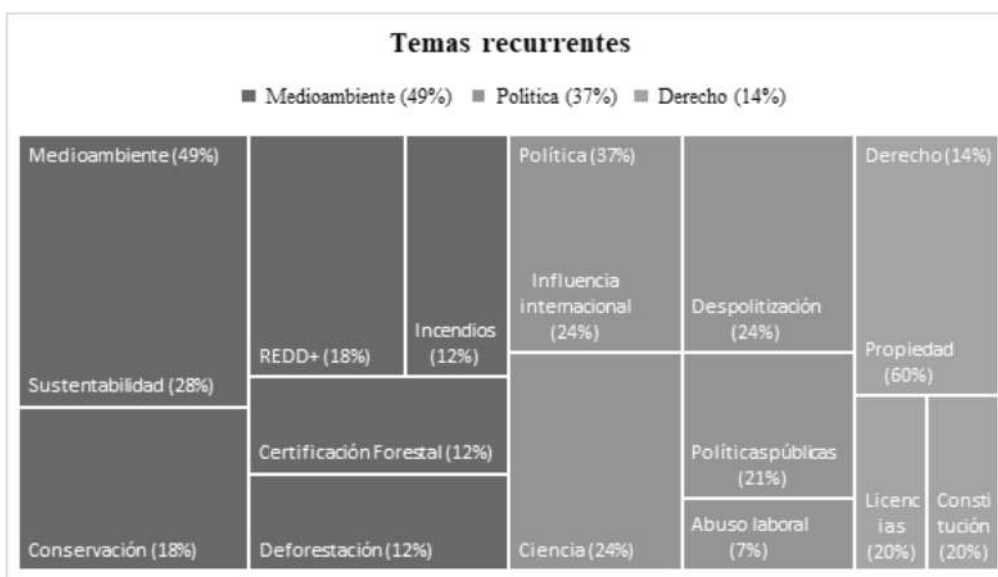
Temas recurrentes

Medioambiente (49%) Política (37%) Derecho (14%)

Medioambiente (49%)

Sustentabilidad (28%)

Conservación (18%)

REDD+ (18%)

Incendios (12%)

Certificación Forestal (12%)

Deforestación (12%)

Política (37%)

Influencia internacional (24%)

Ciencia (24%)

Despolitización (24%)

Políticaspúblicas (21%)

Abuso laboral (7%)

Derecho (14%)

Propiedad (60%)

Licencias (20%)

Constitución (20%)